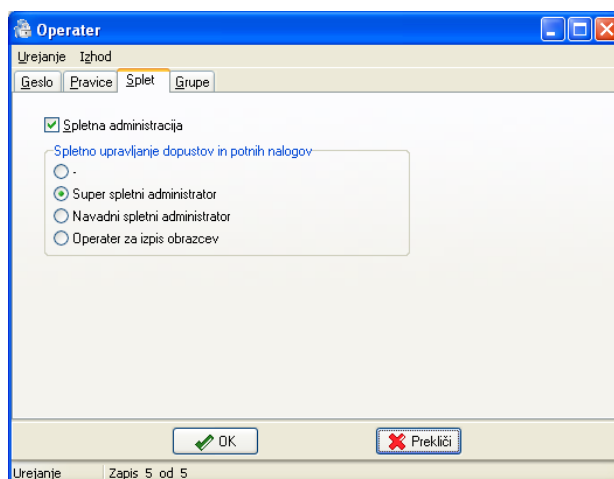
Operater

Urejanje Izhod

Geslo Pravice Splet Grupe

Spletna administracija

Spletno upravljanje dopustov in potnih nalogov

-

Super spletni administrator

Navadni spletni administrator

Operater za izpis obrazcev

OK

Prekliči

Urejanje Zapis 5 od 5